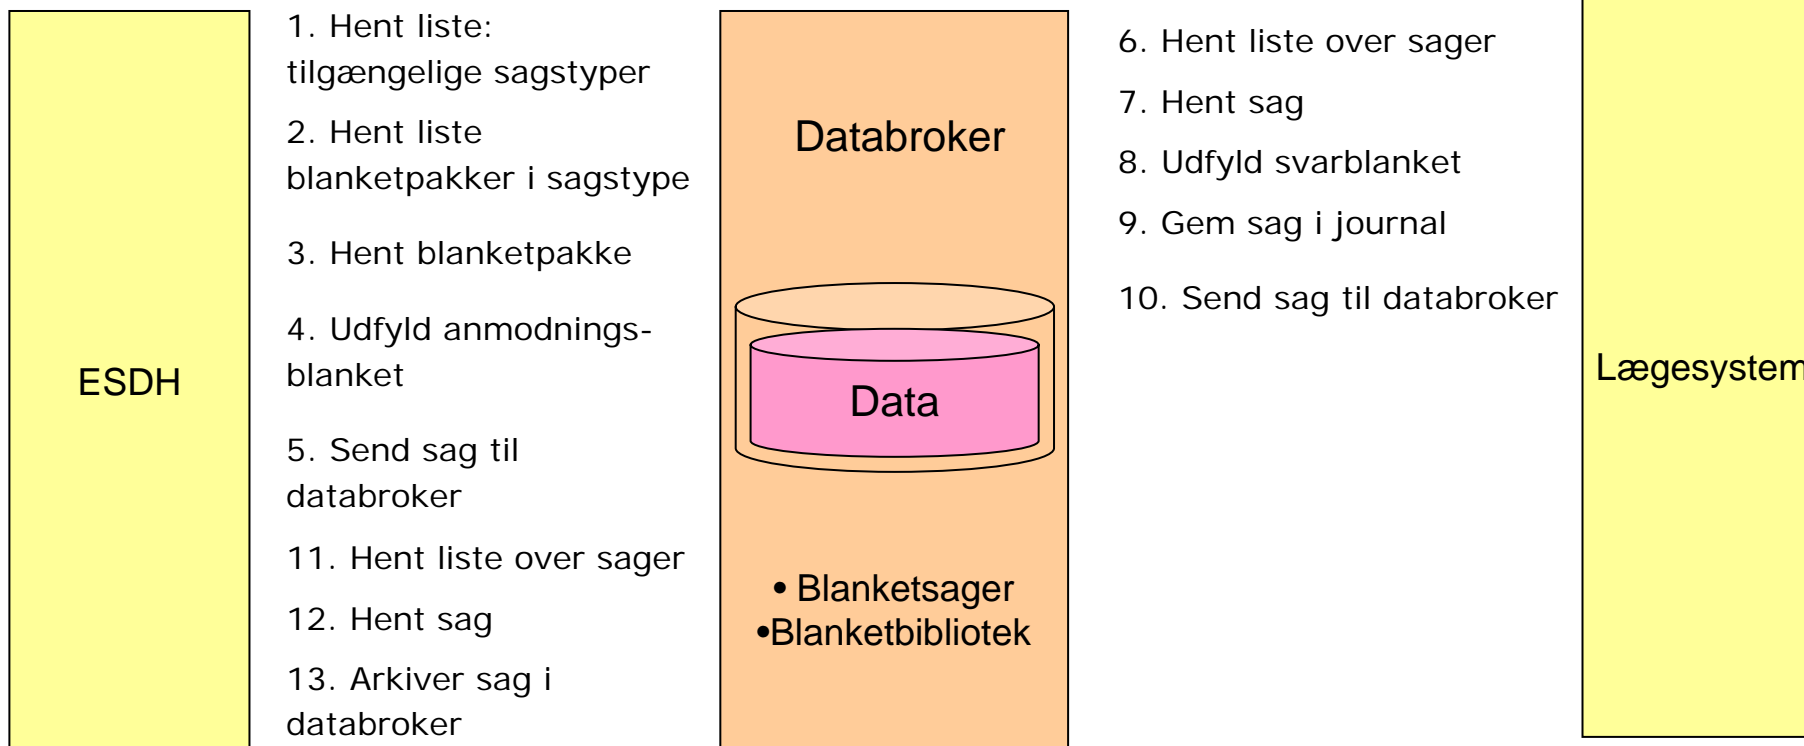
ESDH

1. Hent liste: tilgængelige sagstyper

2. Hent liste blanketpakker i sagstype

3. Hent blanketpakke

4. Udfyld anmodningsblanket

5. Send sag til databroker

11. Hent liste over sager

12. Hent sag

13. Arkiver sag i databroker

Databroker

Data

• Blanketsager
•Blanketbibliotek

6. Hent liste over sager

7. Hent sag

8. Udfyld svarblanket

9. Gem sag i journal

10. Send sag til databroker

Lægesystem